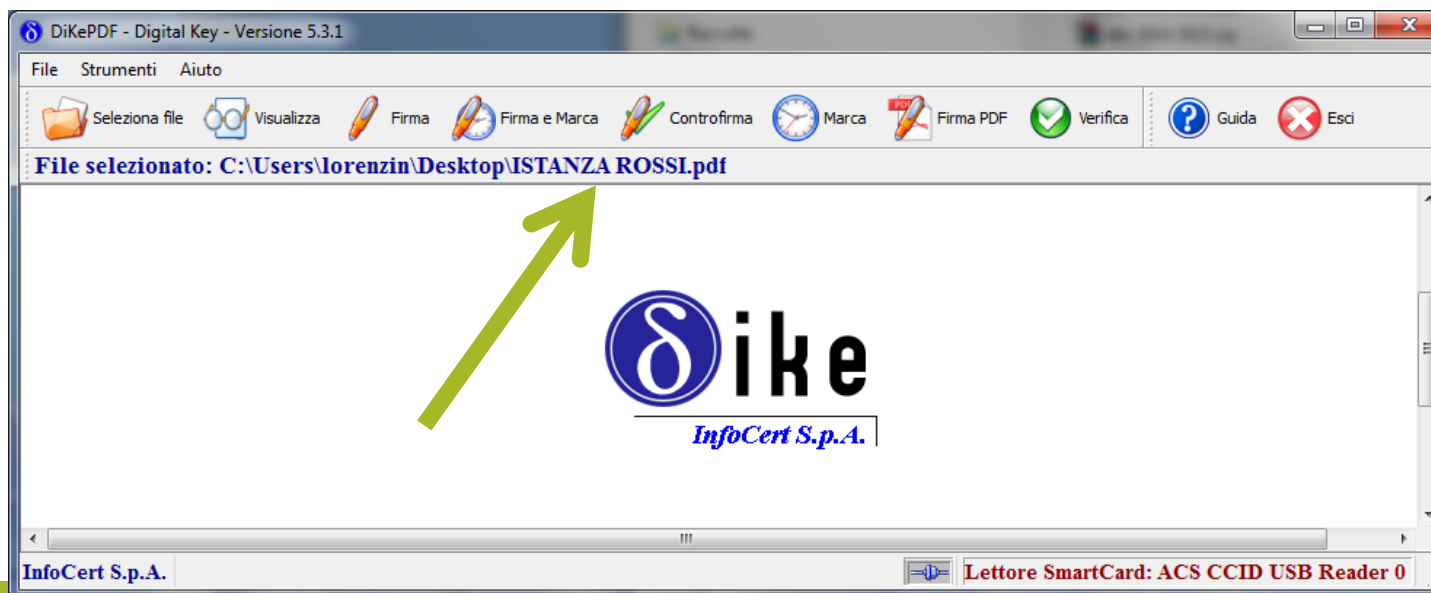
DiKePDF - Digital Key - Versione 5.3.1

File Strumenti Aiuto

Seleziona file Visualizza Firma Firma e Marca Controfirma Marca Firma PDF Verifica Guida Esci

File selezionato: C:\Users\lorenzin\Desktop\ISTANZA ROSSI.pdf

δike

InfoCert S.p.A.

InfoCert S.p.A.

Lettore SmartCard: ACS CCID USB Reader 0